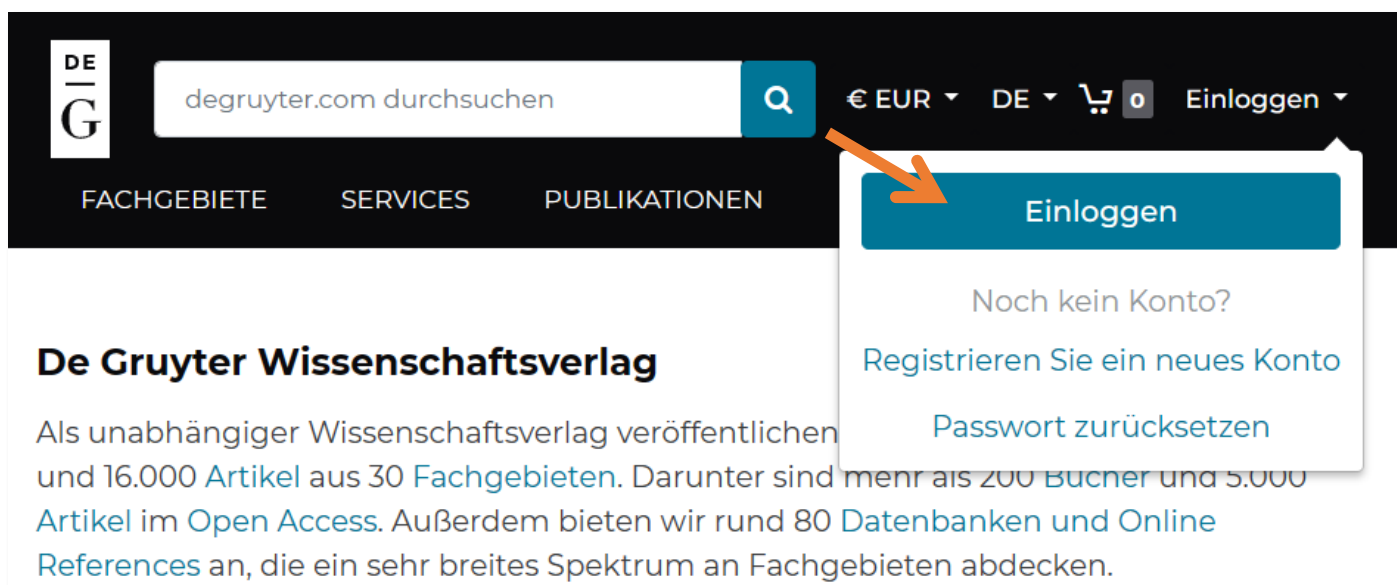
DE
G

degruyter.com durchsuchen

€ EUR DE 0 Einloggen

FACHGEBIETE SERVICES PUBLIKATIONEN

Einloggen

Noch kein Konto?

Registrieren Sie ein neues Konto

Passwort zurücksetzen

De Gruyter Wissenschaftsverlag

Als unabhängiger Wissenschaftsverlag veröffentlichen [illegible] und 16.000 Artikel aus 30 Fachgebieten. Darunter sind mehr als 200 Bücher und 5.000 Artikel im Open Access. Außerdem bieten wir rund 80 Datenbanken und Online References an, die ein sehr breites Spektrum an Fachgebieten abdecken.